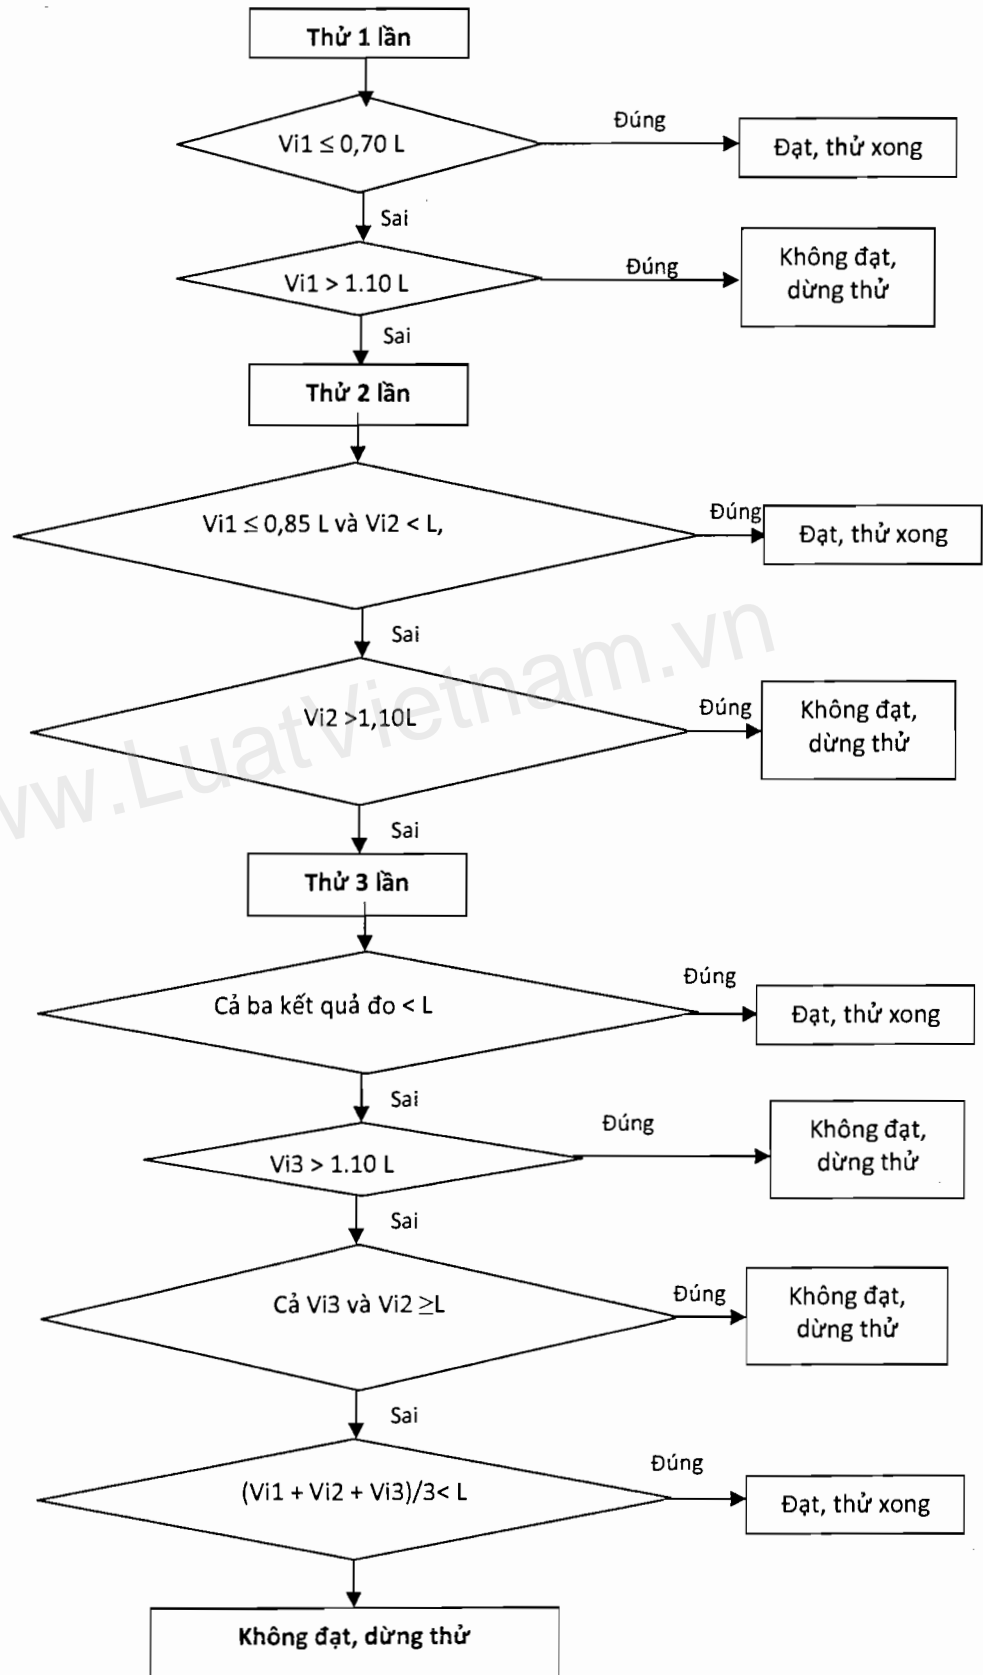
Thử 1 lần

Vi1 $\leq$ 0,70 L

Đúng

Đạt, thử xong

Sai

Vi1 > 1.10 L

Đúng

Không đạt, dừng thử

Sai

Thử 2 lần

Vi1 $\leq$ 0,85 L và Vi2 < L,

Đúng

Đạt, thử xong

Sai

Vi2 >1,10L

Đúng

Không đạt, dừng thử

Sai

Thử 3 lần

Cả ba kết quả đo < L

Đúng

Đạt, thử xong

Sai

Vi3 > 1.10 L

Đúng

Không đạt, dừng thử

Sai

Cả Vi3 và Vi2 $\geq$L

Đúng

Không đạt, dừng thử

Sai

(Vi1 + Vi2 + Vi3)/3< L

Đúng

Đạt, thử xong

Không đạt, dừng thử

www.LuatVietnam.vn